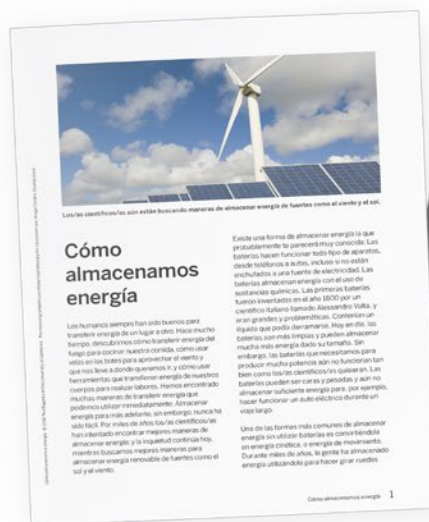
Los/as científicos/as aún están buscando maneras de almacenar energía de fuentes como el viento y el sol.

Cómo almacenamos energía

Los humanos siempre han sido buenos para transferir energía de un lugar a otro. Hace mucho tiempo, descubrimos cómo transferir energía del fuego para cocinar nuestra comida, cómo usar velas en los botes para aprovechar el viento y que nos lleve a donde queremos ir, y cómo usar herramientas que transfieren energía de nuestros cuerpos para realizar labores. Hemos encontrado muchas maneras de transferir energía que podemos utilizar inmediatamente. Almacenar energía para más adelante, sin embargo, nunca ha sido fácil. Por miles de años los/as científicos/as han intentado encontrar mejores maneras de almacenar energía, y la inquietud continúa hoy, mientras buscamos mejores maneras para almacenar energía renovable de fuentes como el sol y el viento.

Existe una forma de almacenar energía la que probablemente te parecerá muy conocida: Las baterías hacen funcionar todo tipo de aparatos, desde teléfonos a autos, incluso si no están enchufados a una fuente de electricidad. Las baterías almacenan energía con el uso de sustancias químicas. Las primeras baterías fueron inventadas en el año 1800 por un científico italiano llamado Alessandro Volta, y eran grandes y problemáticas. Contenían un líquido que podía derramarse. Hoy en día, las baterías son más limpias y pueden almacenar mucha más energía dado su tamaño. Sin embargo, las baterías que necesitamos para producir mucha potencia aún no funcionan tan bien como los/as científicos/as quisieran. Las baterías pueden ser caras y pesadas y aún no almacenar suficiente energía para, por ejemplo, hacer funcionar un auto eléctrico durante un viaje largo.

Uno de las formas más comunes de almacenar energía sin utilizar baterías es convirtiéndola en energía cinética, o energía de movimiento. Durante miles de años, la gente ha almacenado energía utilizándola para hacer girar ruedas.

Cómo almacenamos energía 1

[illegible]